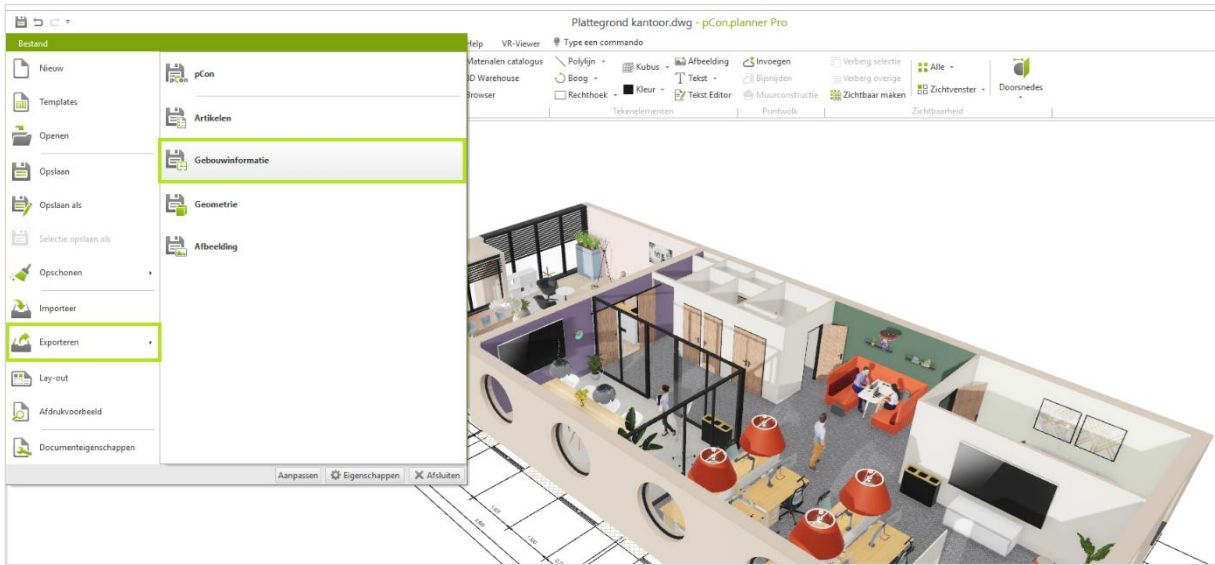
Plattegrond kantoor.dwg - pCon.planner Pro

Bestand

Help VR-Viewer Type een commando

Materialen catalogus
3D Warehouse
Browser

Polylijn
Boog
Rechthoek
Kubus
Kleur
Afbeelding
Tekst
Tekst Editor
Tekenelementen

Invoegen
Bijsnijden
Muurconstructie
Puntwolk

Verberg selectie
Verberg overige
Zichtbaar maken
Alle
Zichtvenster
Zichtbaarheid

Doorsnedes

Nieuw
Templates
Openen
Opslaan
Opslaan als
Selectie opslaan als
Opschonen
Importeer
Exporteren
Lay-out
Afdrukvoorbeeld
Documenteigenschappen

pCon
Artikelen
Gebouwinformatie
Geometrie
Afbeelding

Aanpassen
Eigenschappen
Afsluiten